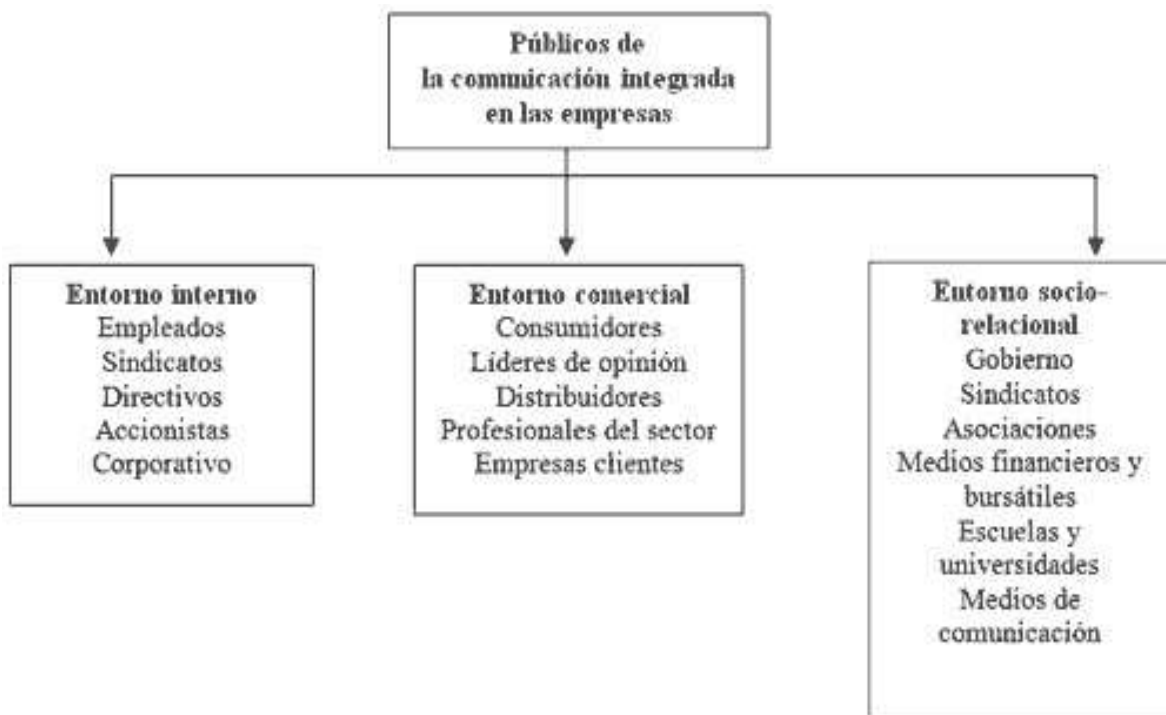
Públicos de la commicación integrada en las empresas

Entorno interno
Empleados
Sindicatos
Directivos
Accionistas
Corporativo

Entorno comercial
Consumidores
Líderes de opinión
Distribuidores
Profesionales del sector
Empresas clientes

Entorno socio-relacional
Gobierno
Sindicatos
Asociaciones
Medios financieros y bursátiles
Escuelas y universidades
Medios de comunicación